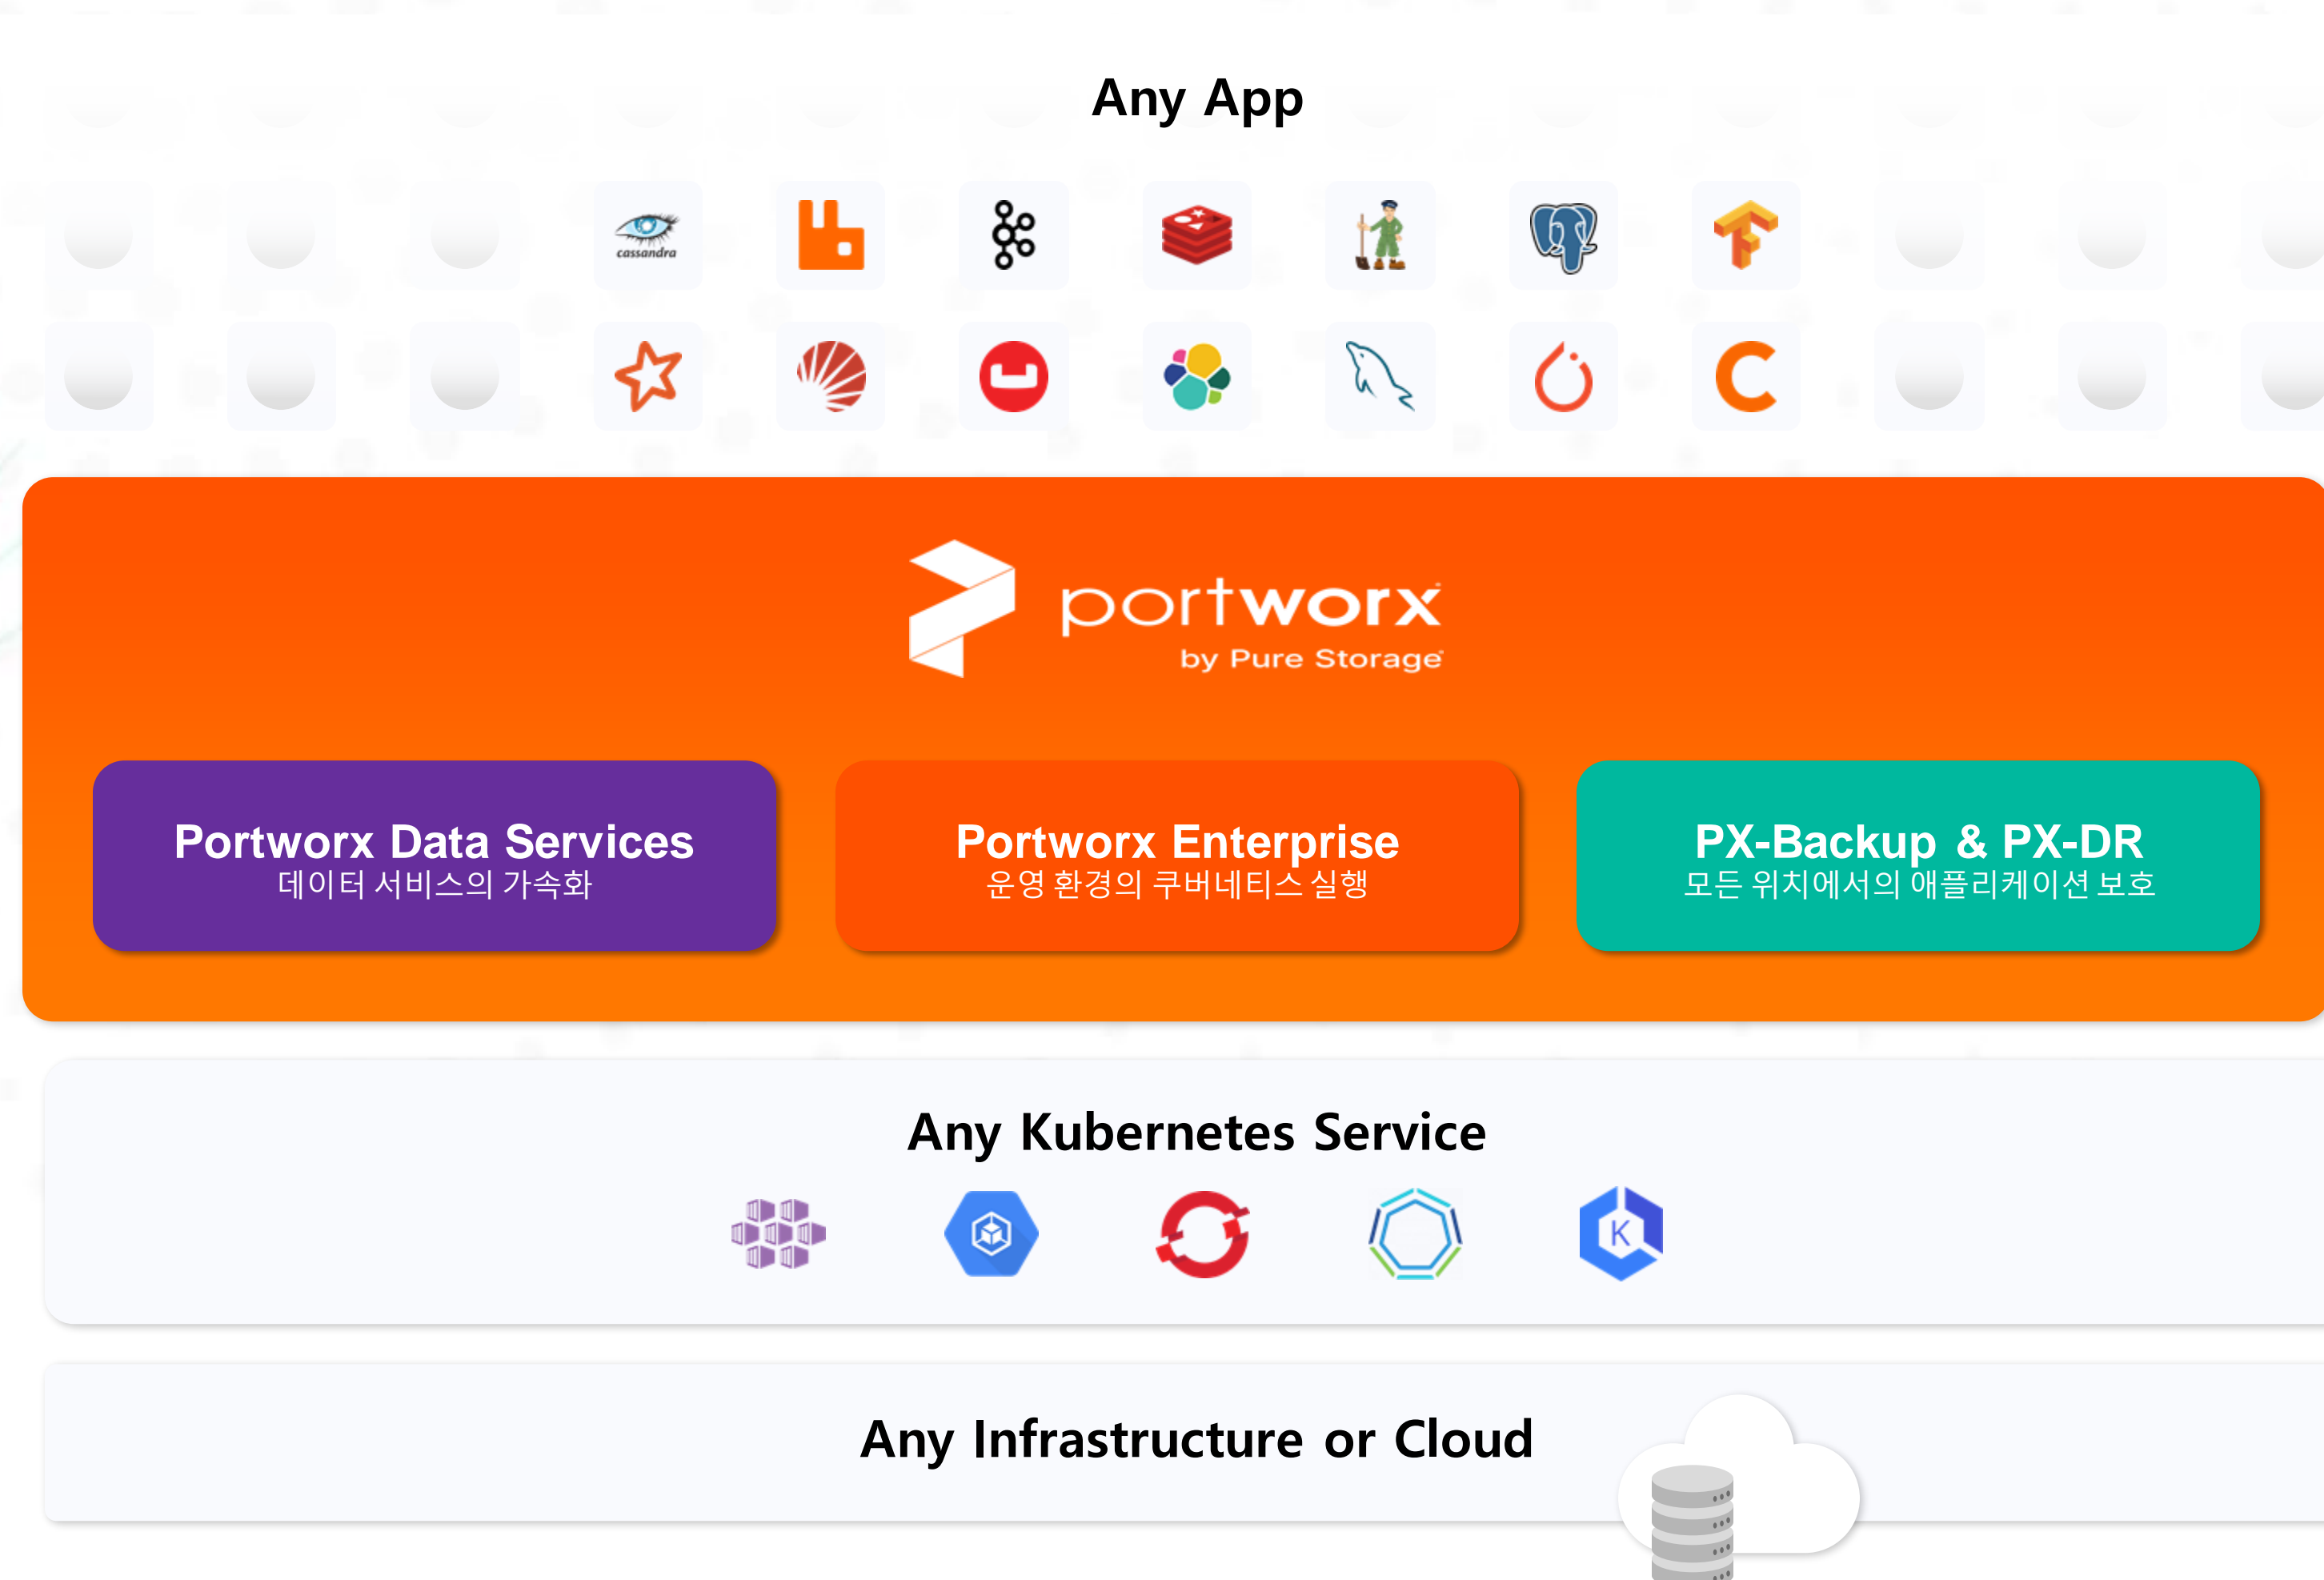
Any App

cassandra

portworx
by Pure Storage

Portworx Data Services
데이터 서비스의 가속화

Portworx Enterprise
운영 환경의 쿠버네티스 실행

PX-Backup & PX-DR
모든 위치에서의 애플리케이션 보호

Any Kubernetes Service

Any Infrastructure or Cloud